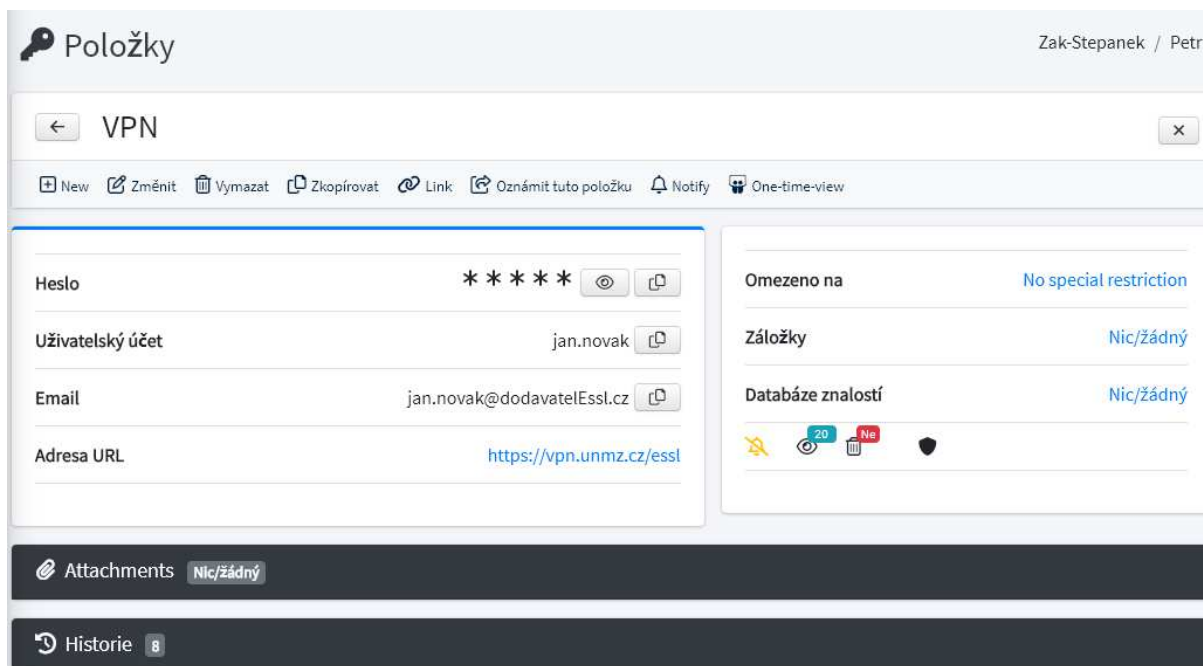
Položky

Zak-Stepanek / Petr

← VPN

×

New Změnit Vymazat Zkopírovat Link Oznámit tuto položku Notify One-time-view

Heslo *****

Uživatelský účet jan.novak

Email jan.novak@dodavatelEssl.cz

Adresa URL https://vpn.unmz.cz/essl

Omezeno na No special restriction

Záložky Nic/žádný

Databáze znalostí Nic/žádný

20 Ne

Attachments Nic/žádný

Historie 8